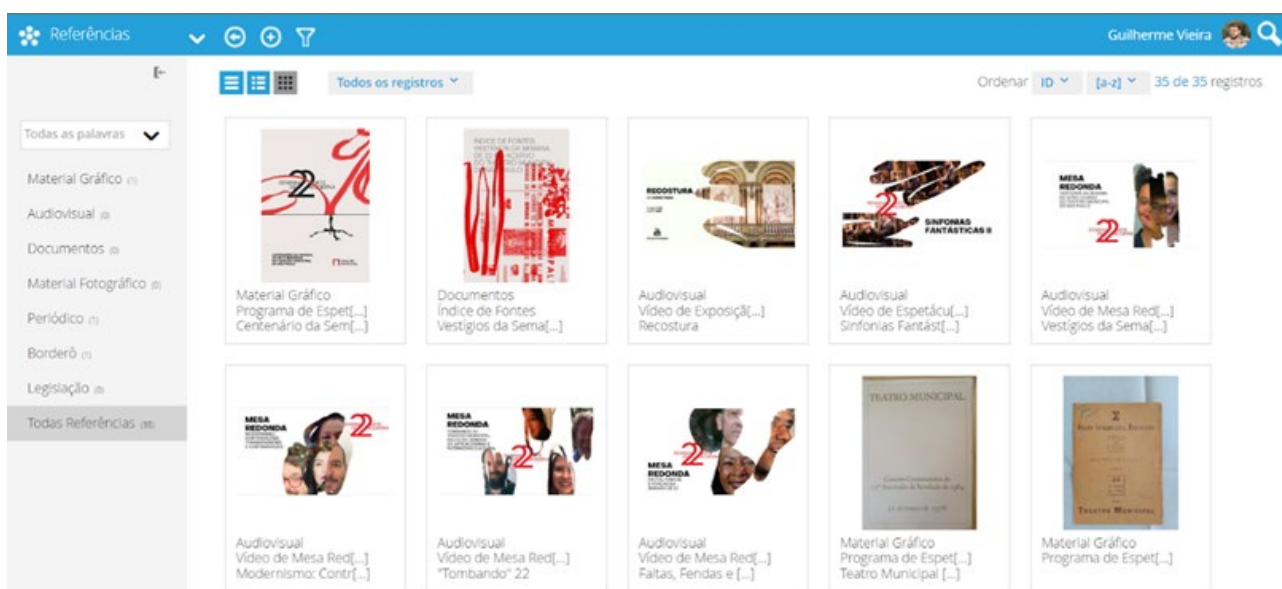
Referências

Guilherme Vieira

Todas as palavras

Material Gráfico (1)
Audiovisual (6)
Documentos (6)
Material Fotográfico (6)
Periódico (1)
Borderô (1)
Legislação (6)
Todas Referências (35)

Todos os registros

Ordenar ID [a-z] 35 de 35 registros

Material Gráfico
Programa de Espet[...]
Centenário da Sem[...]

Documentos
Índice de Fontes
Vestígios da Sema[...]

Audiovisual
Vídeo de Exposiçã[...]
Recostura

Audiovisual
Vídeo de Espetácu[...]
Sinfonias Fantást[...]

Audiovisual
Vídeo de Mesa Red[...]
Vestígios da Sema[...]

Audiovisual
Vídeo de Mesa Red[...]
Modernismo: Contr[...]

Audiovisual
Vídeo de Mesa Red[...]
"Tombando" 22

Audiovisual
Vídeo de Mesa Red[...]
Faltas, Fendas e [...]

Material Gráfico
Programa de Espet[...]
Teatro Municipal [...]

Material Gráfico
Programa de Espet[...]

RECOSTURA

SINFONIAS FANTÁSTICAS

MESA REDONDA

MESA REDONDA

MESA REDONDA

MESA REDONDA

TEATRO MUNICIPAL

TEATRO MUNICIPAL